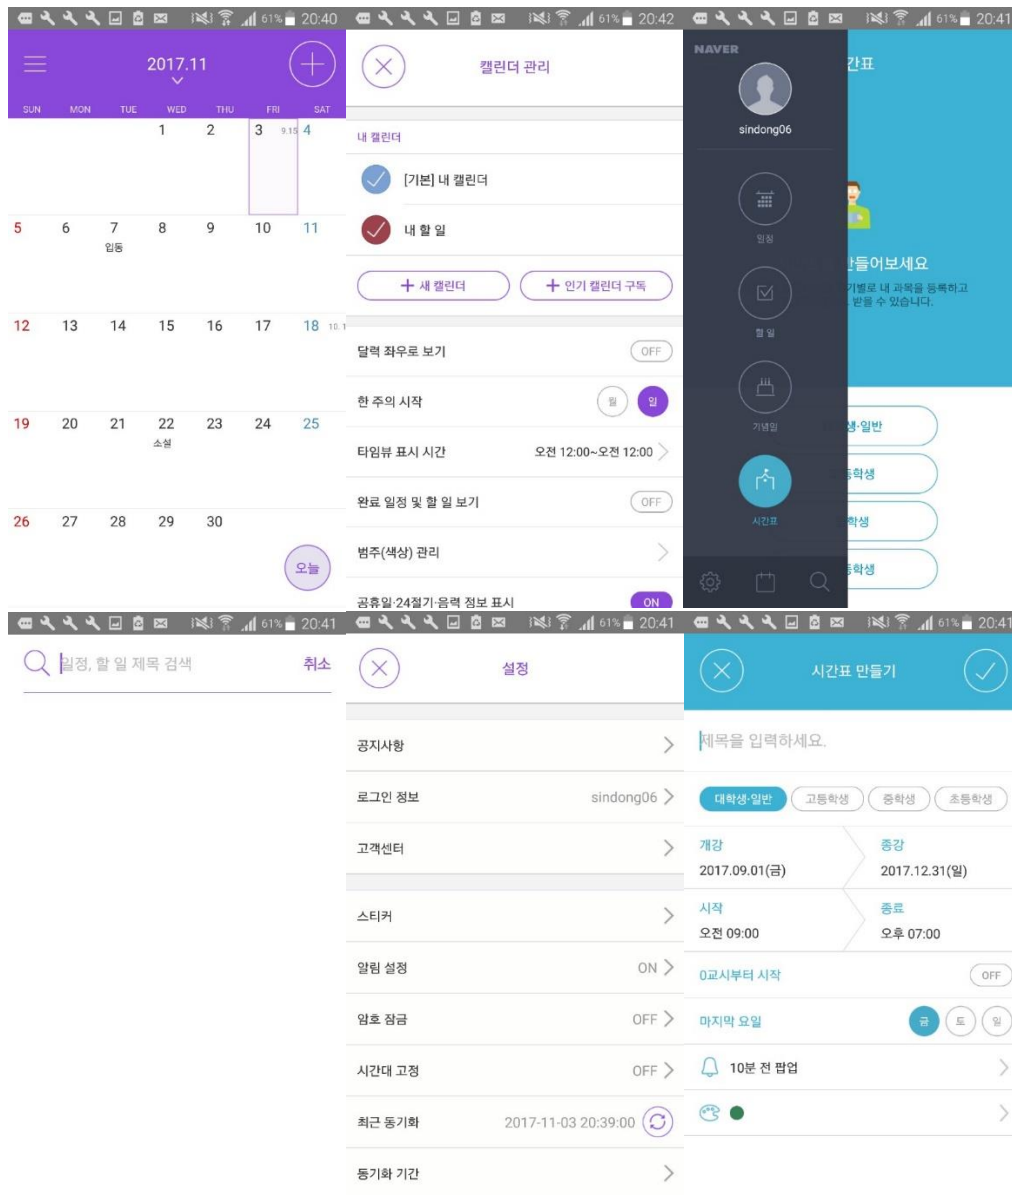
61% 20:40

2017.11

| SUN | MON | TUE | WED | THU | FRI | SAT |
|---|---|---|---|---|---|---|
| | | | 1 | 2 | 3 9.15 | 4 |
| 5 | 6 | 7 입동 | 8 | 9 | 10 | 11 |
| 12 | 13 | 14 | 15 | 16 | 17 | 18 10.1 |
| 19 | 20 | 21 | 22 소설 | 23 | 24 | 25 |
| 26 | 27 | 28 | 29 | 30 | | |

오늘

61% 20:42

캘린더 관리

내 캘린더

[기본] 내 캘린더

내 할 일

+ 새 캘린더

+ 인기 캘린더 구독

달력 좌우로 보기 OFF

한 주의 시작 월 일

타임뷰 표시 시간 오전 12:00~오전 12:00

완료 일정 및 할 일 보기 OFF

범주(색상) 관리

공휴일·24절기·음력 정보 표시 ON

61% 20:41

NAVER

sindong06

일정

할 일

기념일

시간표

간표

만들어보세요

기별로 내 과목을 등록하고 받을 수 있습니다.

생·일반

등학생

학생

등학생

61% 20:41

일정, 할 일 제목 검색

취소

61% 20:41

설정

공지사항

로그인 정보 sindong06

고객센터

스티커

알림 설정 ON

암호 잠금 OFF

시간대 고정 OFF

최근 동기화 2017-11-03 20:39:00

동기화 기간

61% 20:41

시간표 만들기

제목을 입력하세요.

대학생·일반 고등학생 중학생 초등학생

개강 2017.09.01(금)

종강 2017.12.31(일)

시작 오전 09:00

종료 오후 07:00

0교시부터 시작 OFF

마지막 요일 금 토 일

10분 전 팝업